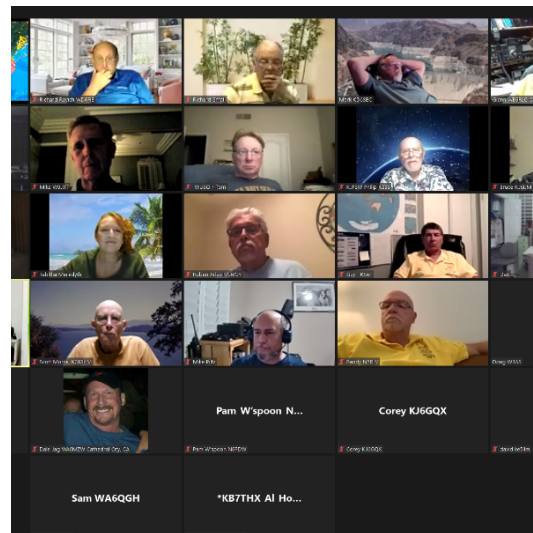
Richard Rayvis WA6BFE
Richard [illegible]
Mark KD6BBC
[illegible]
Mike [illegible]
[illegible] Tom
KJ7EBF Philip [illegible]
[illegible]
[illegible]
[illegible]
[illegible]
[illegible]
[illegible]
Mike Pole
Randy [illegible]
Doug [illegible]
Dale Jag WA6MZW Cathedral City, CA
Pam W'spoon N...
Pam W'spoon N6FDW
Corey KJ6GQX
Corey KJ6GQX
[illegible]
Sam WA6QGH
*KB7THX Al Ho...